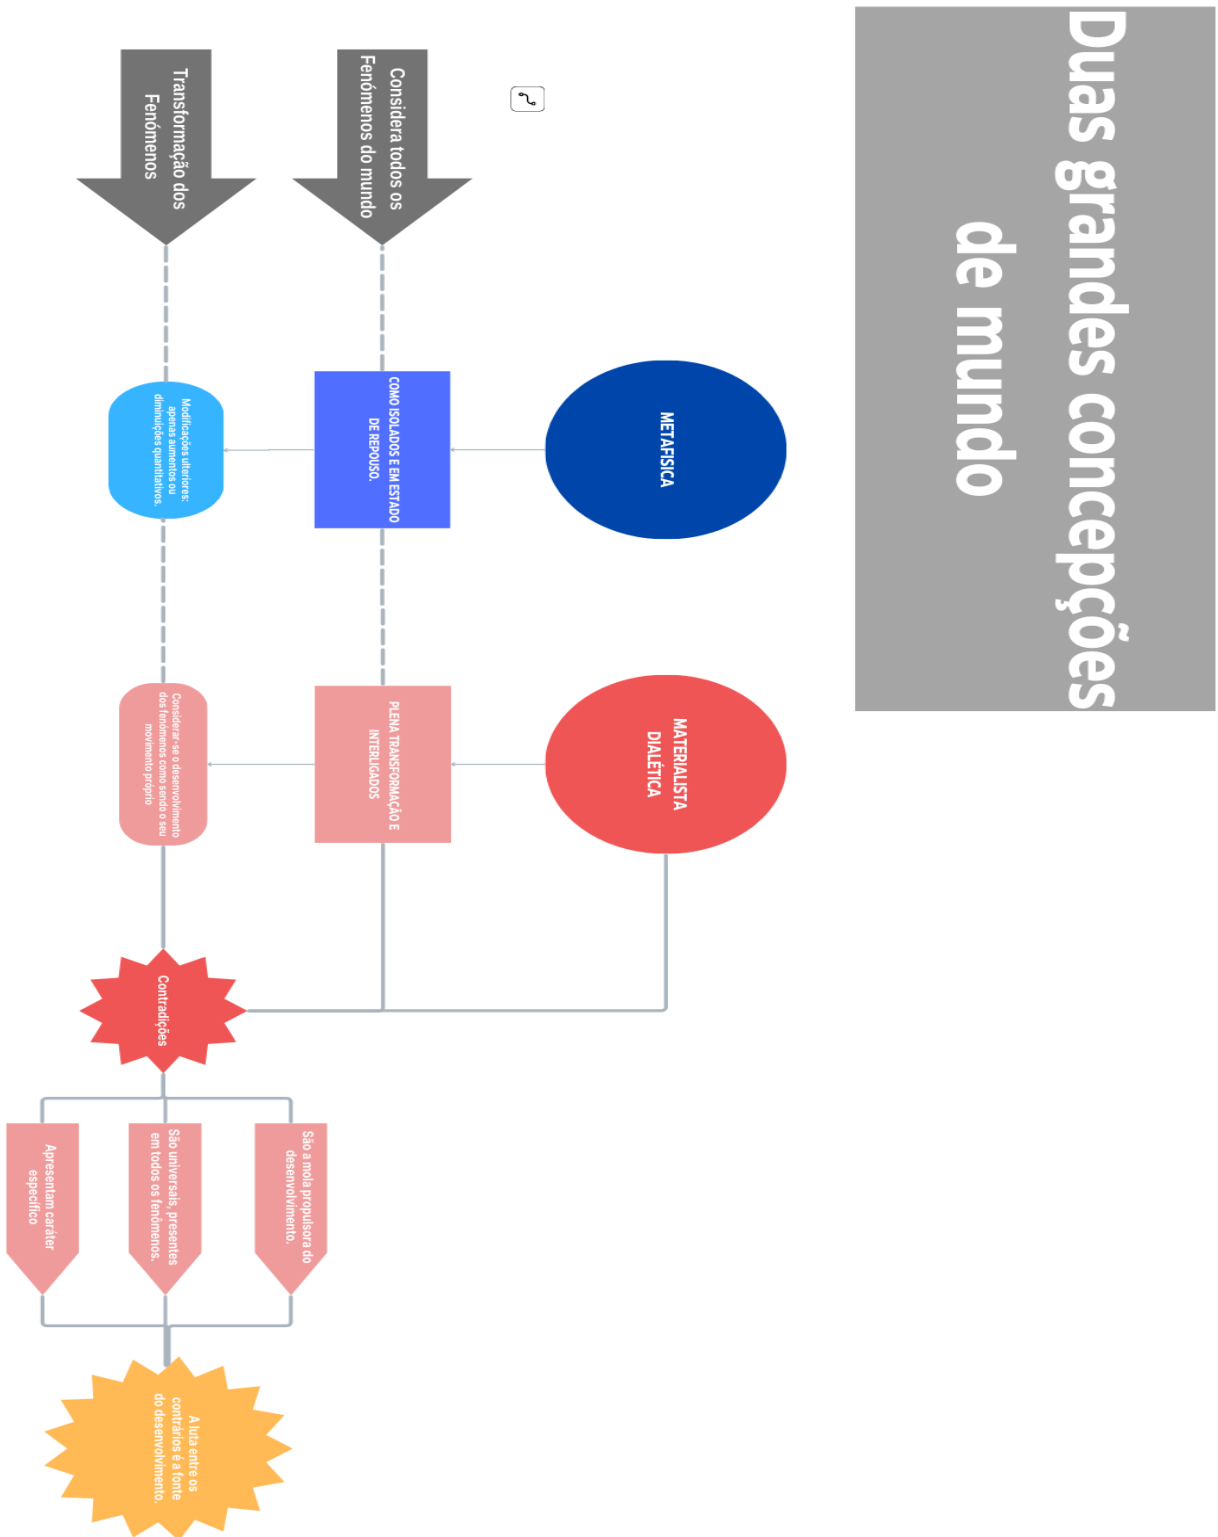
Duas grandes concepções de mundo

METAFISICA

MATERIALISTA DIALÉTICA

Considera todos os Fenómenos do mundo

COMO ISOLADOS E EM ESTADO DE REPOUSO.

PLENA TRANSFORMAÇÃO E INTERLIGADOS

Transformação dos Fenómenos

Modificações ulteriores: apenas aumentos ou diminuições quantitativos.

Considerar-se o desenvolvimento dos fenomenos como sendo o seu movimento proprio

Contradições

São a mola propulsora do desenvolvimento.

São universais, presentes em todos os fenômenos.

Apresentam caráter específico

A luta entre os contrários é a fonte do desenvolvimento.